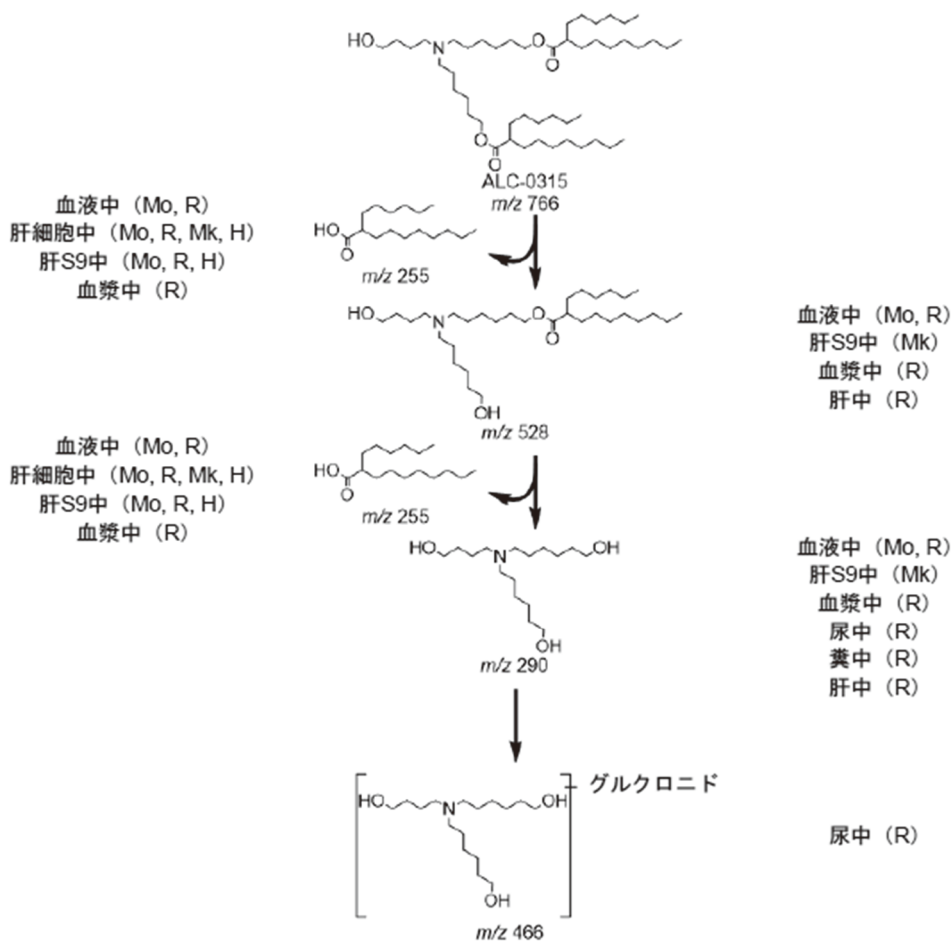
HO N O O O O
ALC-0315
$m/z$ 766

血液中（Mo, R）
肝細胞中（Mo, R, Mk, H）
肝S9中（Mo, R, H）
血漿中（R）

HO O
$m/z$ 255

HO N O O OH
$m/z$ 528

血液中（Mo, R）
肝S9中（Mk）
血漿中（R）
肝中（R）

血液中（Mo, R）
肝細胞中（Mo, R, Mk, H）
肝S9中（Mo, R, H）
血漿中（R）

HO O
$m/z$ 255

HO N OH OH
$m/z$ 290

血液中（Mo, R）
肝S9中（Mk）
血漿中（R）
尿中（R）
糞中（R）
肝中（R）

HO N OH OH
$m/z$ 466
グルクロニド

尿中（R）